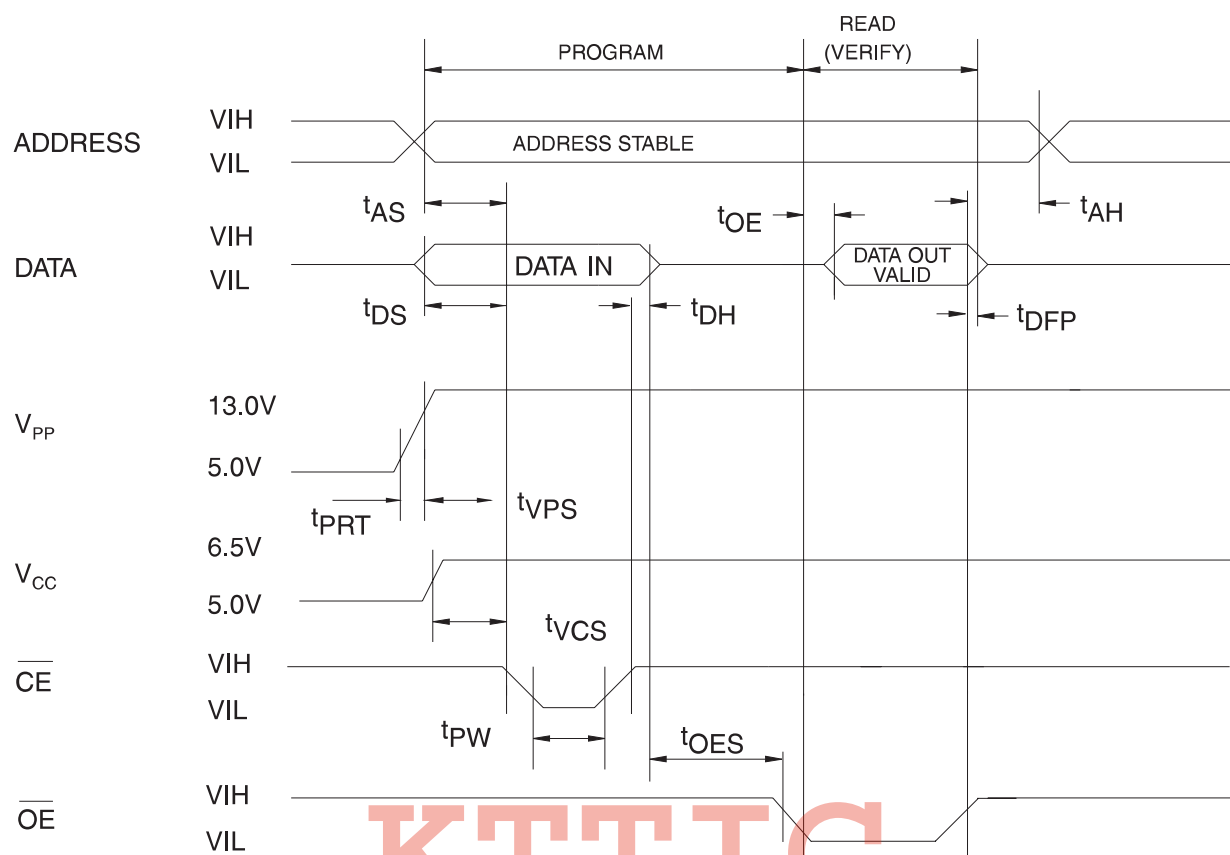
PROGRAM

READ (VERIFY)

ADDRESS VIH VIL ADDRESS STABLE

$t_{AS}$ $t_{OE}$ $t_{AH}$

DATA VIH VIL DATA IN DATA OUT VALID

$t_{DS}$ $t_{DH}$ $t_{DFP}$

$V_{PP}$ 13.0V 5.0V

$t_{PRT}$ $t_{VPS}$

$V_{CC}$ 6.5V 5.0V

$t_{VCS}$

$\overline{CE}$ VIH VIL

$t_{PW}$ $t_{OES}$

$\overline{OE}$ VIH VIL

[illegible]